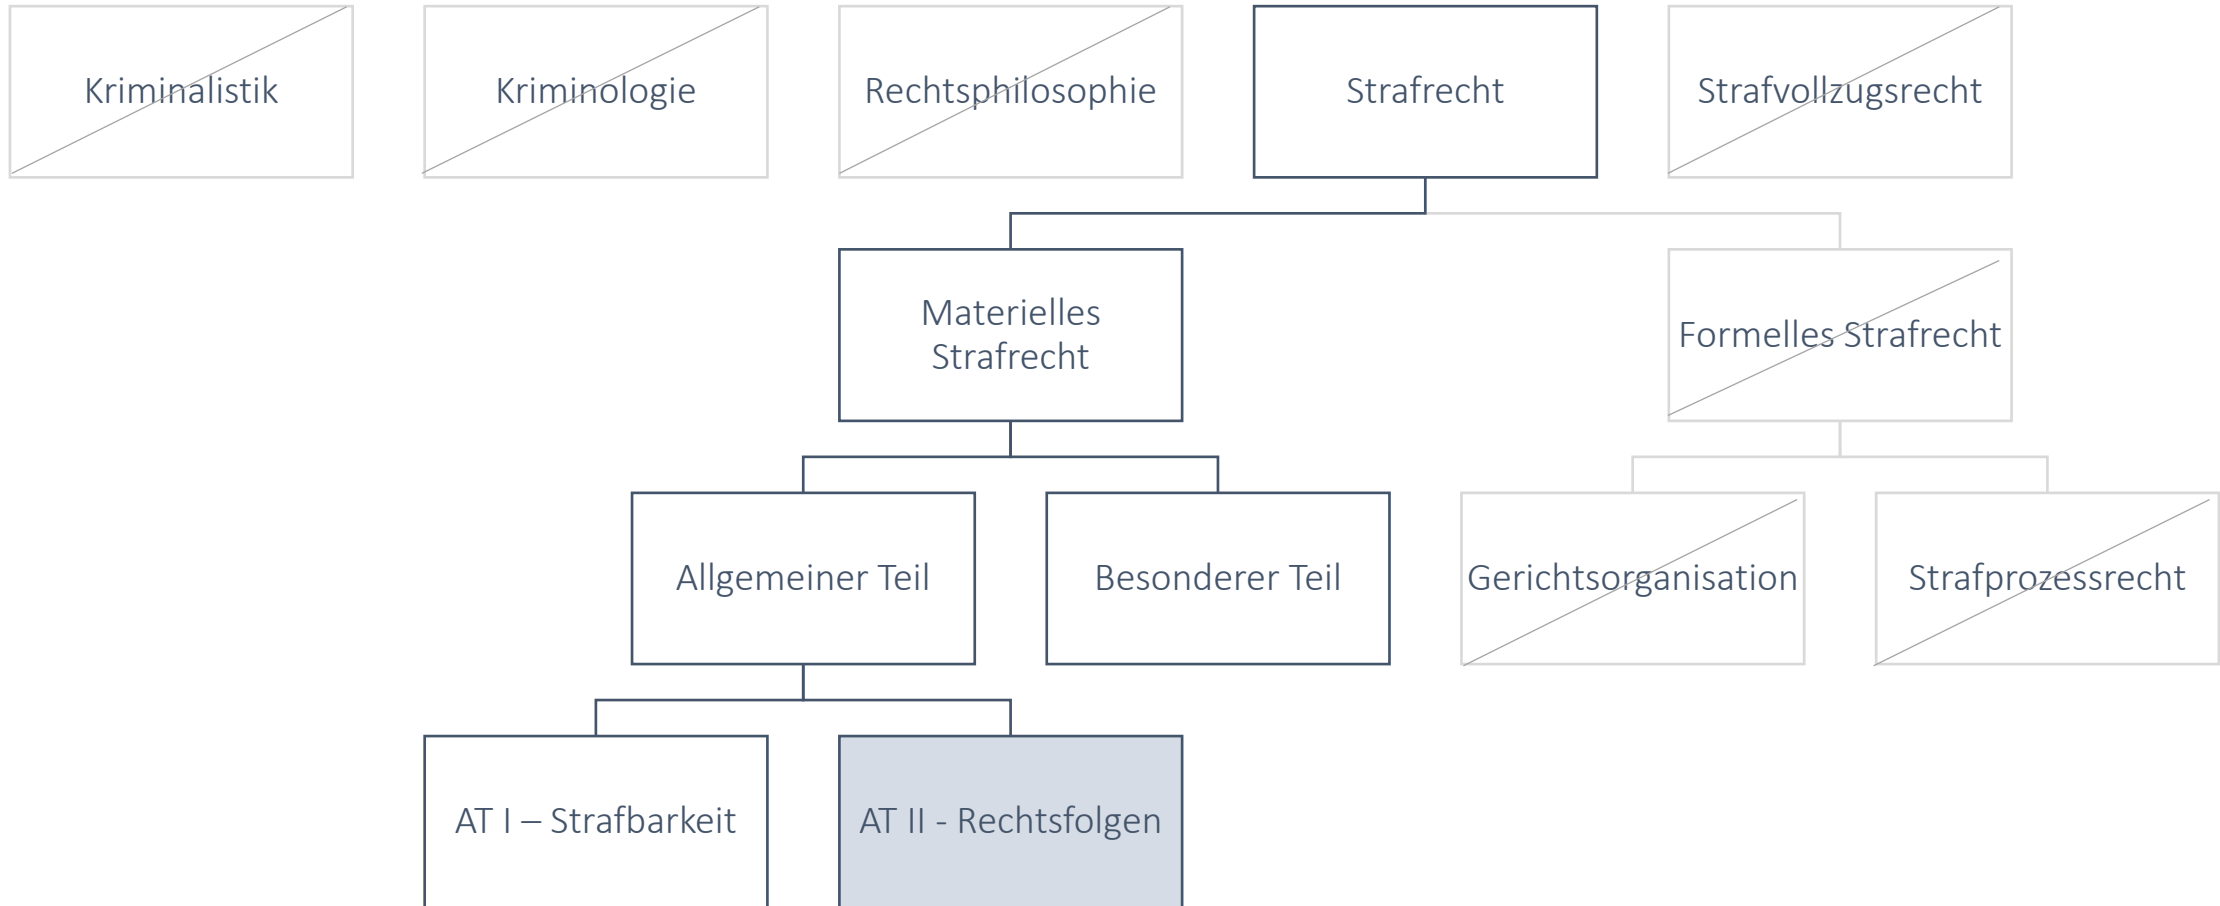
Kriminalistik

Kriminologie

Rechtsphilosophie

Strafrecht

Strafvollzugsrecht

Materielles Strafrecht

Formelles Strafrecht

Allgemeiner Teil

Besonderer Teil

Gerichtsorganisation

Strafprozessrecht

AT I – Strafbarkeit

AT II - Rechtsfolgen